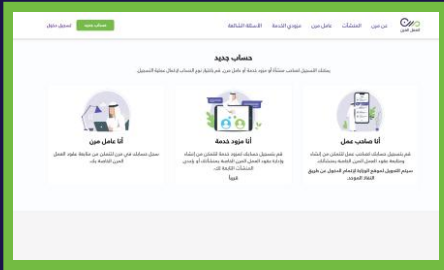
حساب جديد
تسجيل دخول
عن مين
المنشآت
عامل مرن
مزودي الخدمة
الأسئلة الشائعة
العمل المرن

حساب جديد
يمكنك التسجيل كصاحب منشأة أو مزود خدمة أو عامل مرن. قم باختيار نوع الحساب لإكمال عملية التسجيل

أنا صاحب عمل
قم بتسجيل حسابك كصاحب عمل للتعاقد مع أفراد وإدارة عقود العمل المرن الخاصة بمنشأتك
سيتم التحويل للموقع الوزارة لإتمام الدخول عن طريق النفاذ الموحد

أنا مزود خدمة
قم بتسجيل حسابك كمزود خدمة للتعاقد مع أفراد وإدارة عقود العمل المرن الخاصة بمنشأتك أو بإحدى المنشآت التابعة لك
قريباً

أنا عامل مرن
سجل حسابك في مرن للتعاقد مع منشآت وإدارة عقود العمل المرن الخاصة بك